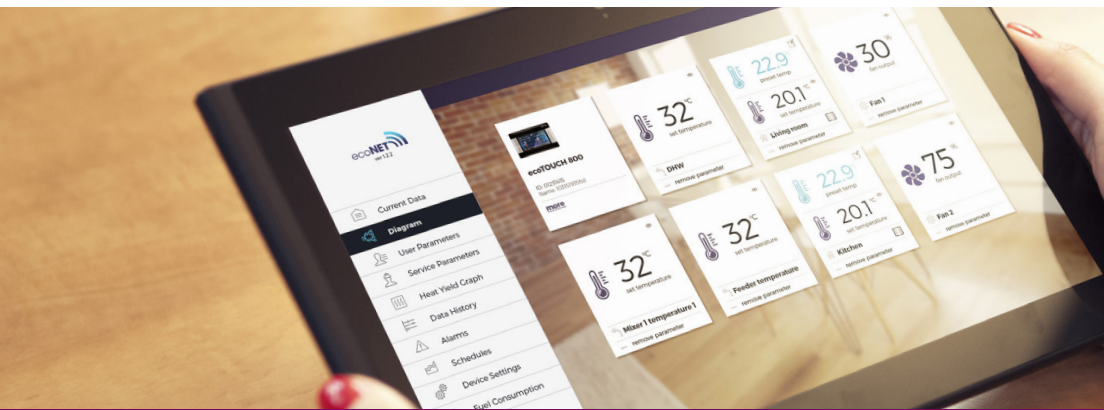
ecoNET
ver 1.2.2

Current Data
Diagram
User Parameters
Service Parameters
Heat Yield Graph
Data History
Alarms
Schedules
Device Settings
Fuel Consumption

ecoTOUCH 800
ID: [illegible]
Name: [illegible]
more

32°C
set temperature
DHW
remove parameter

22.9
preset temp
20.1°C
set temperature
Living room
remove parameter

30%
fan output
Fan 1
remove parameter

32°C
set temperature
Mixer 1 temperature 1
remove parameter

32°C
set temperature
Feeder temperature
remove parameter

22.9
preset temp
20.1°C
set temperature
Kitchen
remove parameter

75%
fan output
Fan 2
remove parameter